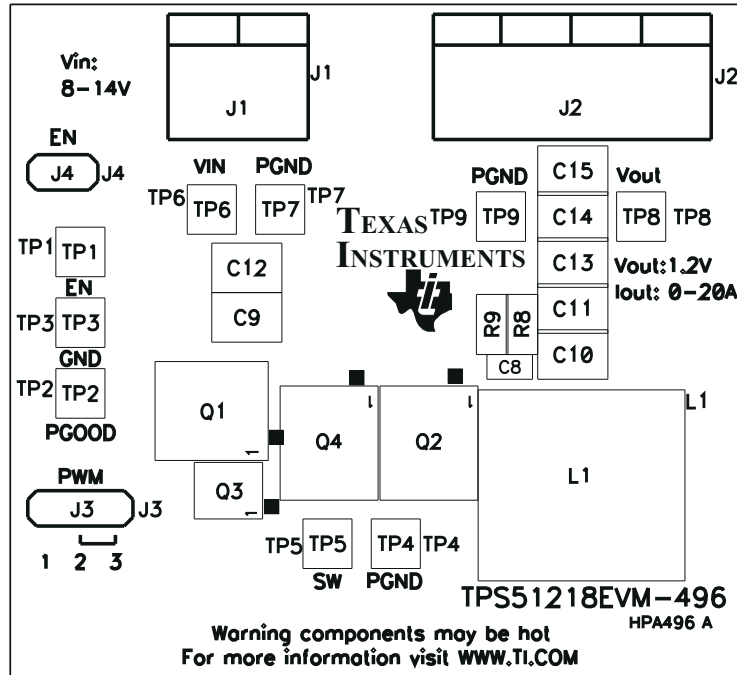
Vin:
8-14V

J1
J1

J2
J2

EN
J4 J4

VIN
TP6 TP6

PGND
TP7 TP7

PGND
TP9 TP9

C15
Vout
C14
TP8 TP8

TEXAS
INSTRUMENTS

TP1 TP1

C12

C13
Vout:1.2V
Iout: 0-20A

EN
TP3 TP3

C9

R9
R8
C11

C10
C8

GND
TP2 TP2
PGOOD

Q1
1

Q4
1

Q2
1

L1
L1

PWM
J3 J3
1 2 3

Q3
1

TP5 TP5
SW

TP4 TP4
PGND

TPS51218EVM-496
HPA496 A

Warning components may be hot
For more information visit WWW.TI.COM